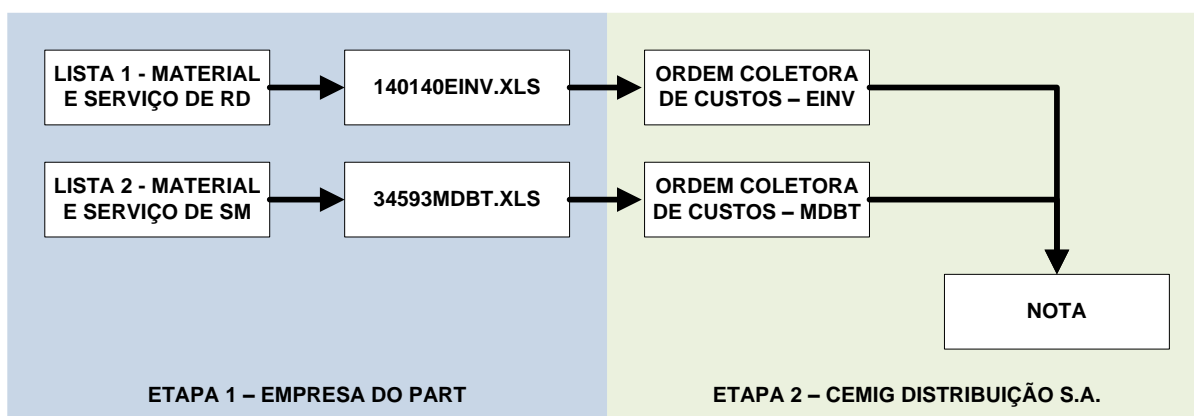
LISTA 1 - MATERIAL E SERVIÇO DE RD

140140EINV.XLS

ORDEM COLETORA DE CUSTOS – EINV

LISTA 2 - MATERIAL E SERVIÇO DE SM

34593MDBT.XLS

ORDEM COLETORA DE CUSTOS – MDBT

NOTA

ETAPA 1 – EMPRESA DO PART

ETAPA 2 – CEMIG DISTRIBUIÇÃO S.A.